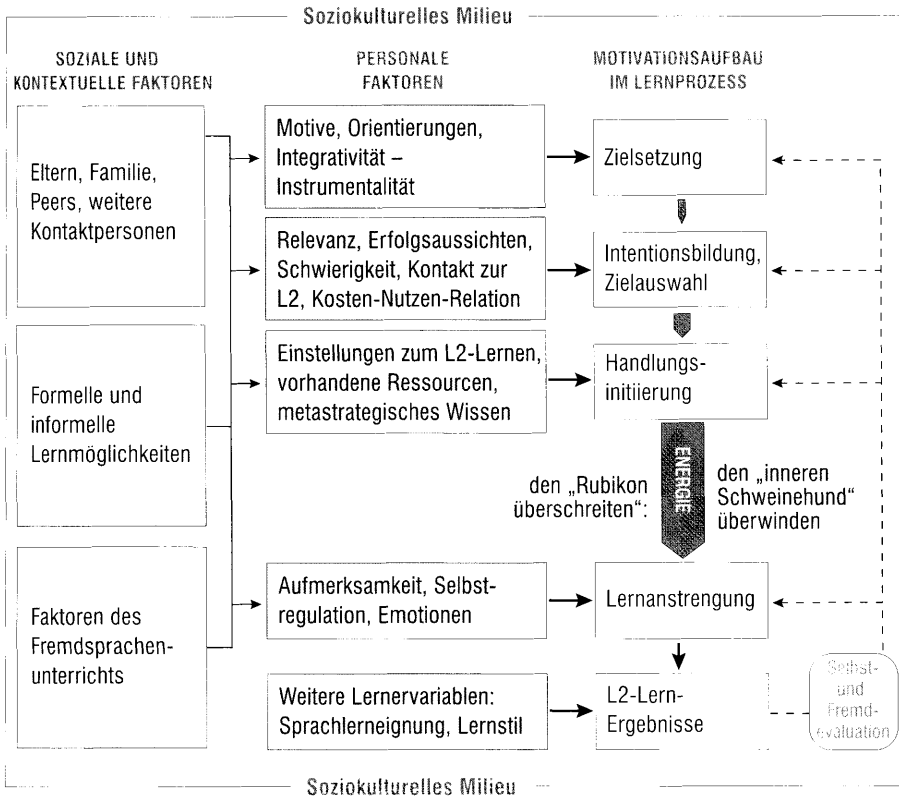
Soziokulturelles Milieu

SOZIALE UND KONTEXTUELLE FAKTOREN

PERSONALE FAKTOREN

MOTIVATIONSAUFBAU IM LERNPROZESS

Eltern, Familie, Peers, weitere Kontaktpersonen

Motive, Orientierungen, Integrativität – Instrumentalität

Zielsetzung

Relevanz, Erfolgsaussichten, Schwierigkeit, Kontakt zur L2, Kosten-Nutzen-Relation

Intentionsbildung, Zielauswahl

Formelle und informelle Lernmöglichkeiten

Einstellungen zum L2-Lernen, vorhandene Ressourcen, metastrategisches Wissen

Handlungsinitiierung

den „Rubikon überschreiten":

ENERGIE

den „inneren Schweinehund" überwinden

Faktoren des Fremdsprachenunterrichts

Aufmerksamkeit, Selbstregulation, Emotionen

Lernanstrengung

Weitere Lernervariablen: Sprachlerneignung, Lernstil

L2-Lern-Ergebnisse

Selbst- und Fremdevaluation

Soziokulturelles Milieu